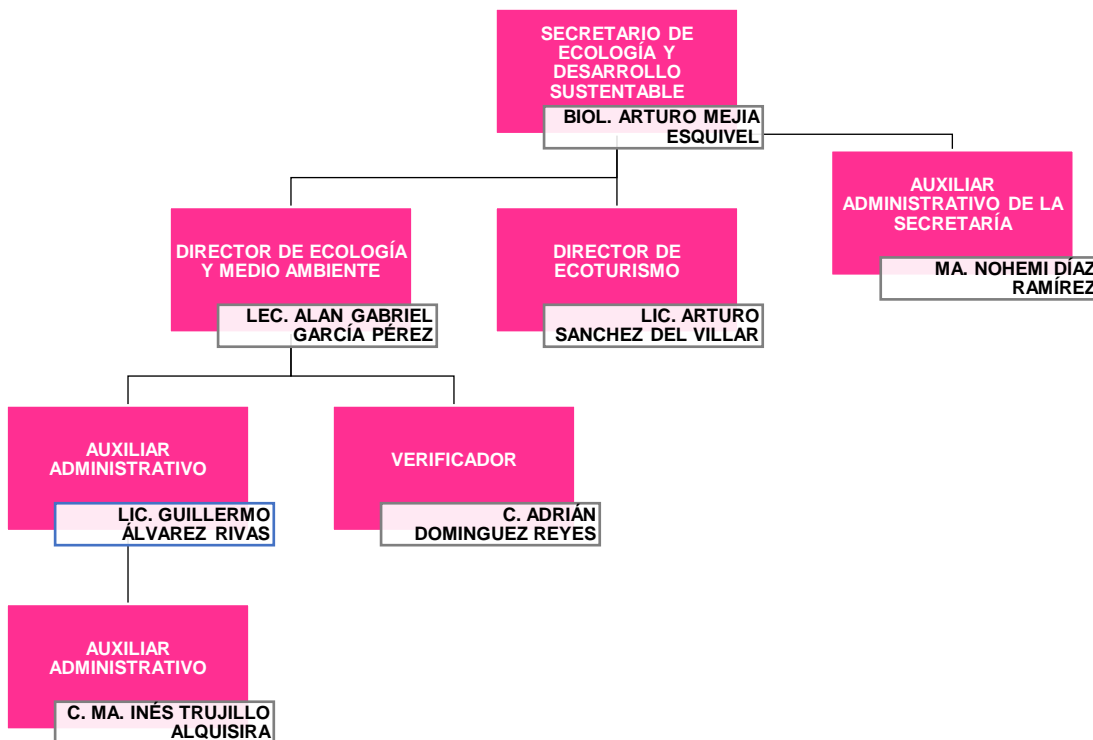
SECRETARIO DE ECOLOGÍA Y DESARROLLO SUSTENTABLE

BIOL. ARTURO MEJIA ESQUIVEL

AUXILIAR ADMINISTRATIVO DE LA SECRETARÍA

MA. NOHEMI DÍAZ RAMÍREZ

DIRECTOR DE ECOLOGÍA Y MEDIO AMBIENTE

LEC. ALAN GABRIEL GARCÍA PÉREZ

DIRECTOR DE ECOTURISMO

LIC. ARTURO SANCHEZ DEL VILLAR

AUXILIAR ADMINISTRATIVO

LIC. GUILLERMO ÁLVAREZ RIVAS

VERIFICADOR

C. ADRIÁN DOMINGUEZ REYES

AUXILIAR ADMINISTRATIVO

C. MA. INÉS TRUJILLO ALQUISIRA